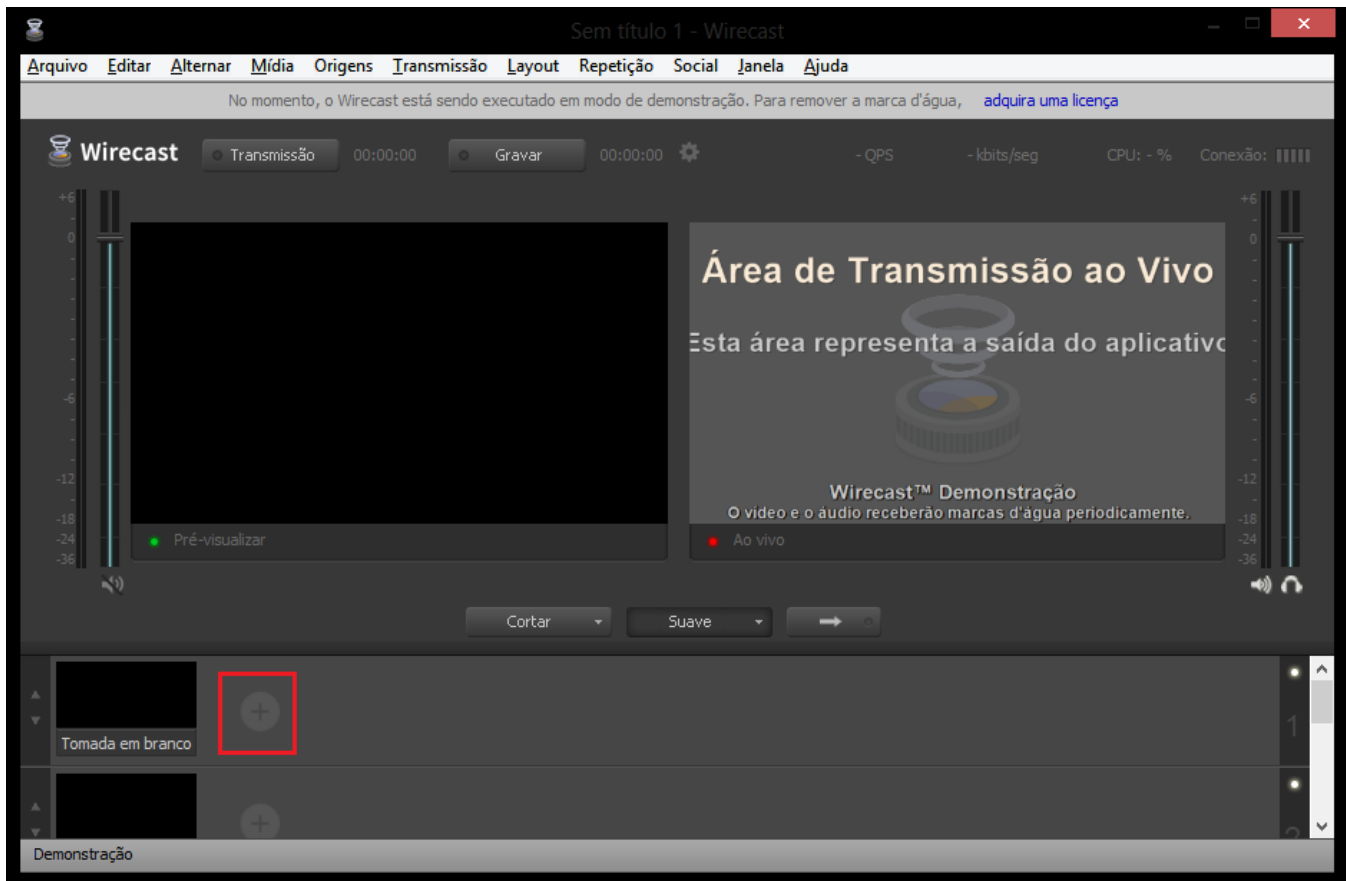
Sem título 1 - Wirecast

Arquivo Editar Alternar Mídia Origens Transmissão Layout Repetição Social Janela Ajuda

No momento, o Wirecast está sendo executado em modo de demonstração. Para remover a marca d'água, adquira uma licença

Wirecast Transmissão 00:00:00 Gravar 00:00:00 - QPS - kbits/seg CPU: - % Conexão:

+6
0
-6
-12
-18
-24
-36

Área de Transmissão ao Vivo

Esta área representa a saída do aplicativo

Wirecast™ Demonstração
O vídeo e o áudio receberão marcas d'água periodicamente.

Pré-visualizar

Ao vivo

+6
0
-6
-12
-18
-24
-36

Cortar Suave

Tomada em branco

1

Demonstração